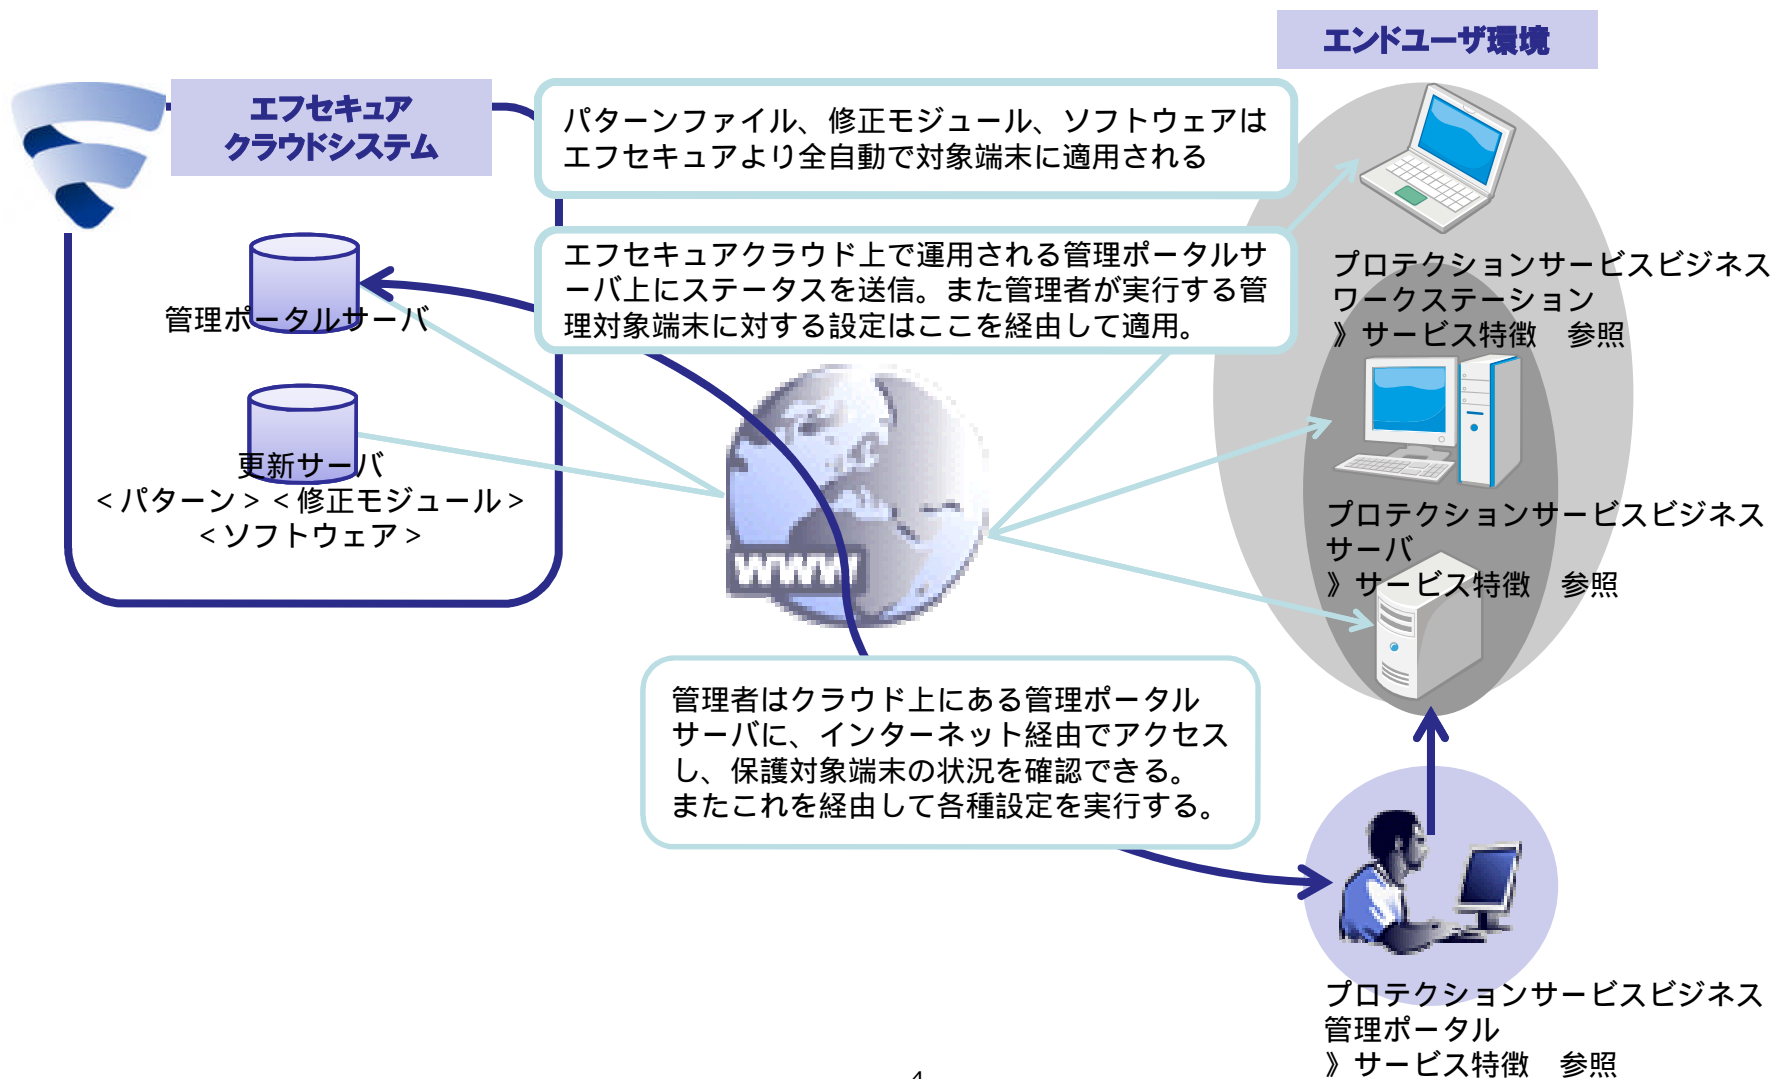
エンドユーザ環境

エフセキュア
クラウドシステム

パターンファイル、修正モジュール、ソフトウェアはエフセキュアより全自動で対象端末に適用される

エフセキュアクラウド上で運用される管理ポータルサーバ上にステータスを送信。また管理者が実行する管理対象端末に対する設定はここを経由して適用。

管理ポータルサーバ

更新サーバ
＜パターン＞＜修正モジュール＞
＜ソフトウェア＞

www

プロテクションサービスビジネス
ワークステーション
》サービス特徴　参照

プロテクションサービスビジネス
サーバ
》サービス特徴　参照

管理者はクラウド上にある管理ポータルサーバに、インターネット経由でアクセスし、保護対象端末の状況を確認できる。
またこれを経由して各種設定を実行する。

プロテクションサービスビジネス
管理ポータル
》サービス特徴　参照